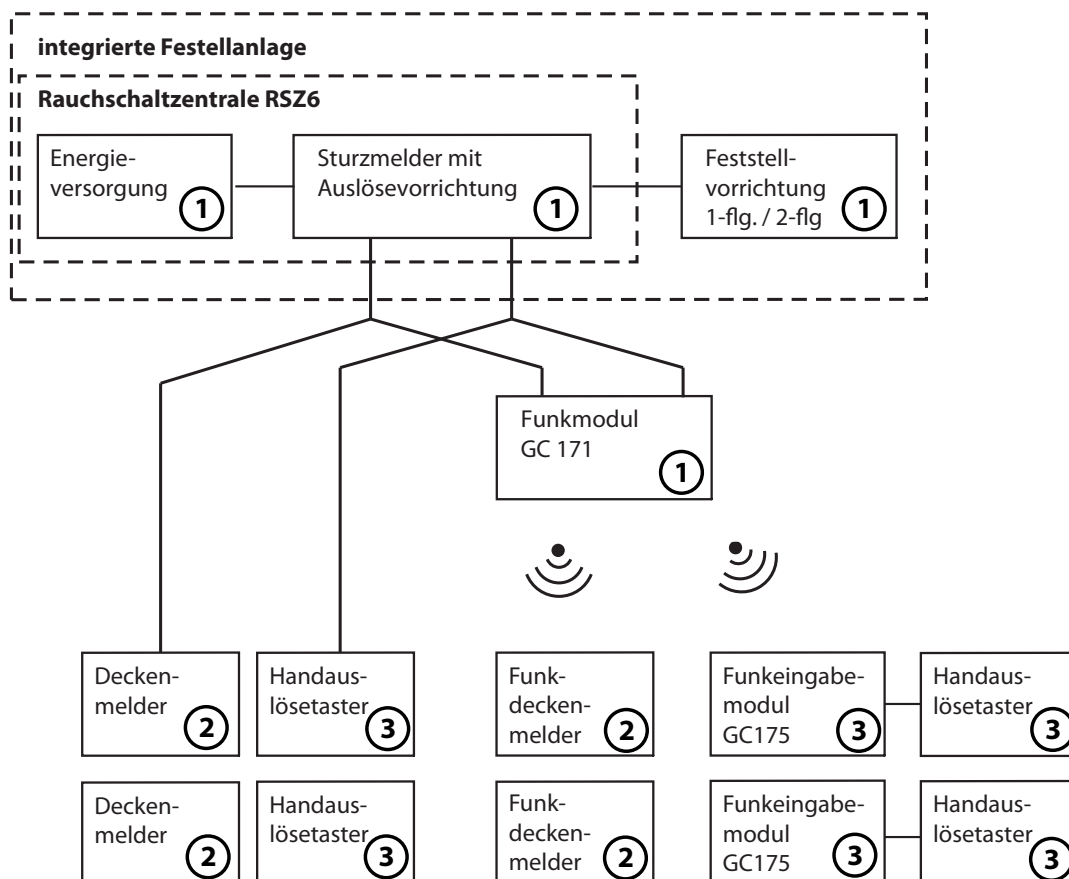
integrierte Festellanlage

Rauchschaltzentrale RSZ6

Energieversorgung 1

Sturzmelder mit Auslösevorrichtung 1

Feststellvorrichtung 1-flg. / 2-flg 1

Funkmodul GC 171 1

Deckenmelder 2

Handauslösetaster 3

Funkdeckenmelder 2

Funkeingabemodul GC175 3

Handauslösetaster 3

Deckenmelder 2

Handauslösetaster 3

Funkdeckenmelder 2

Funkeingabemodul GC175 3

Handauslösetaster 3